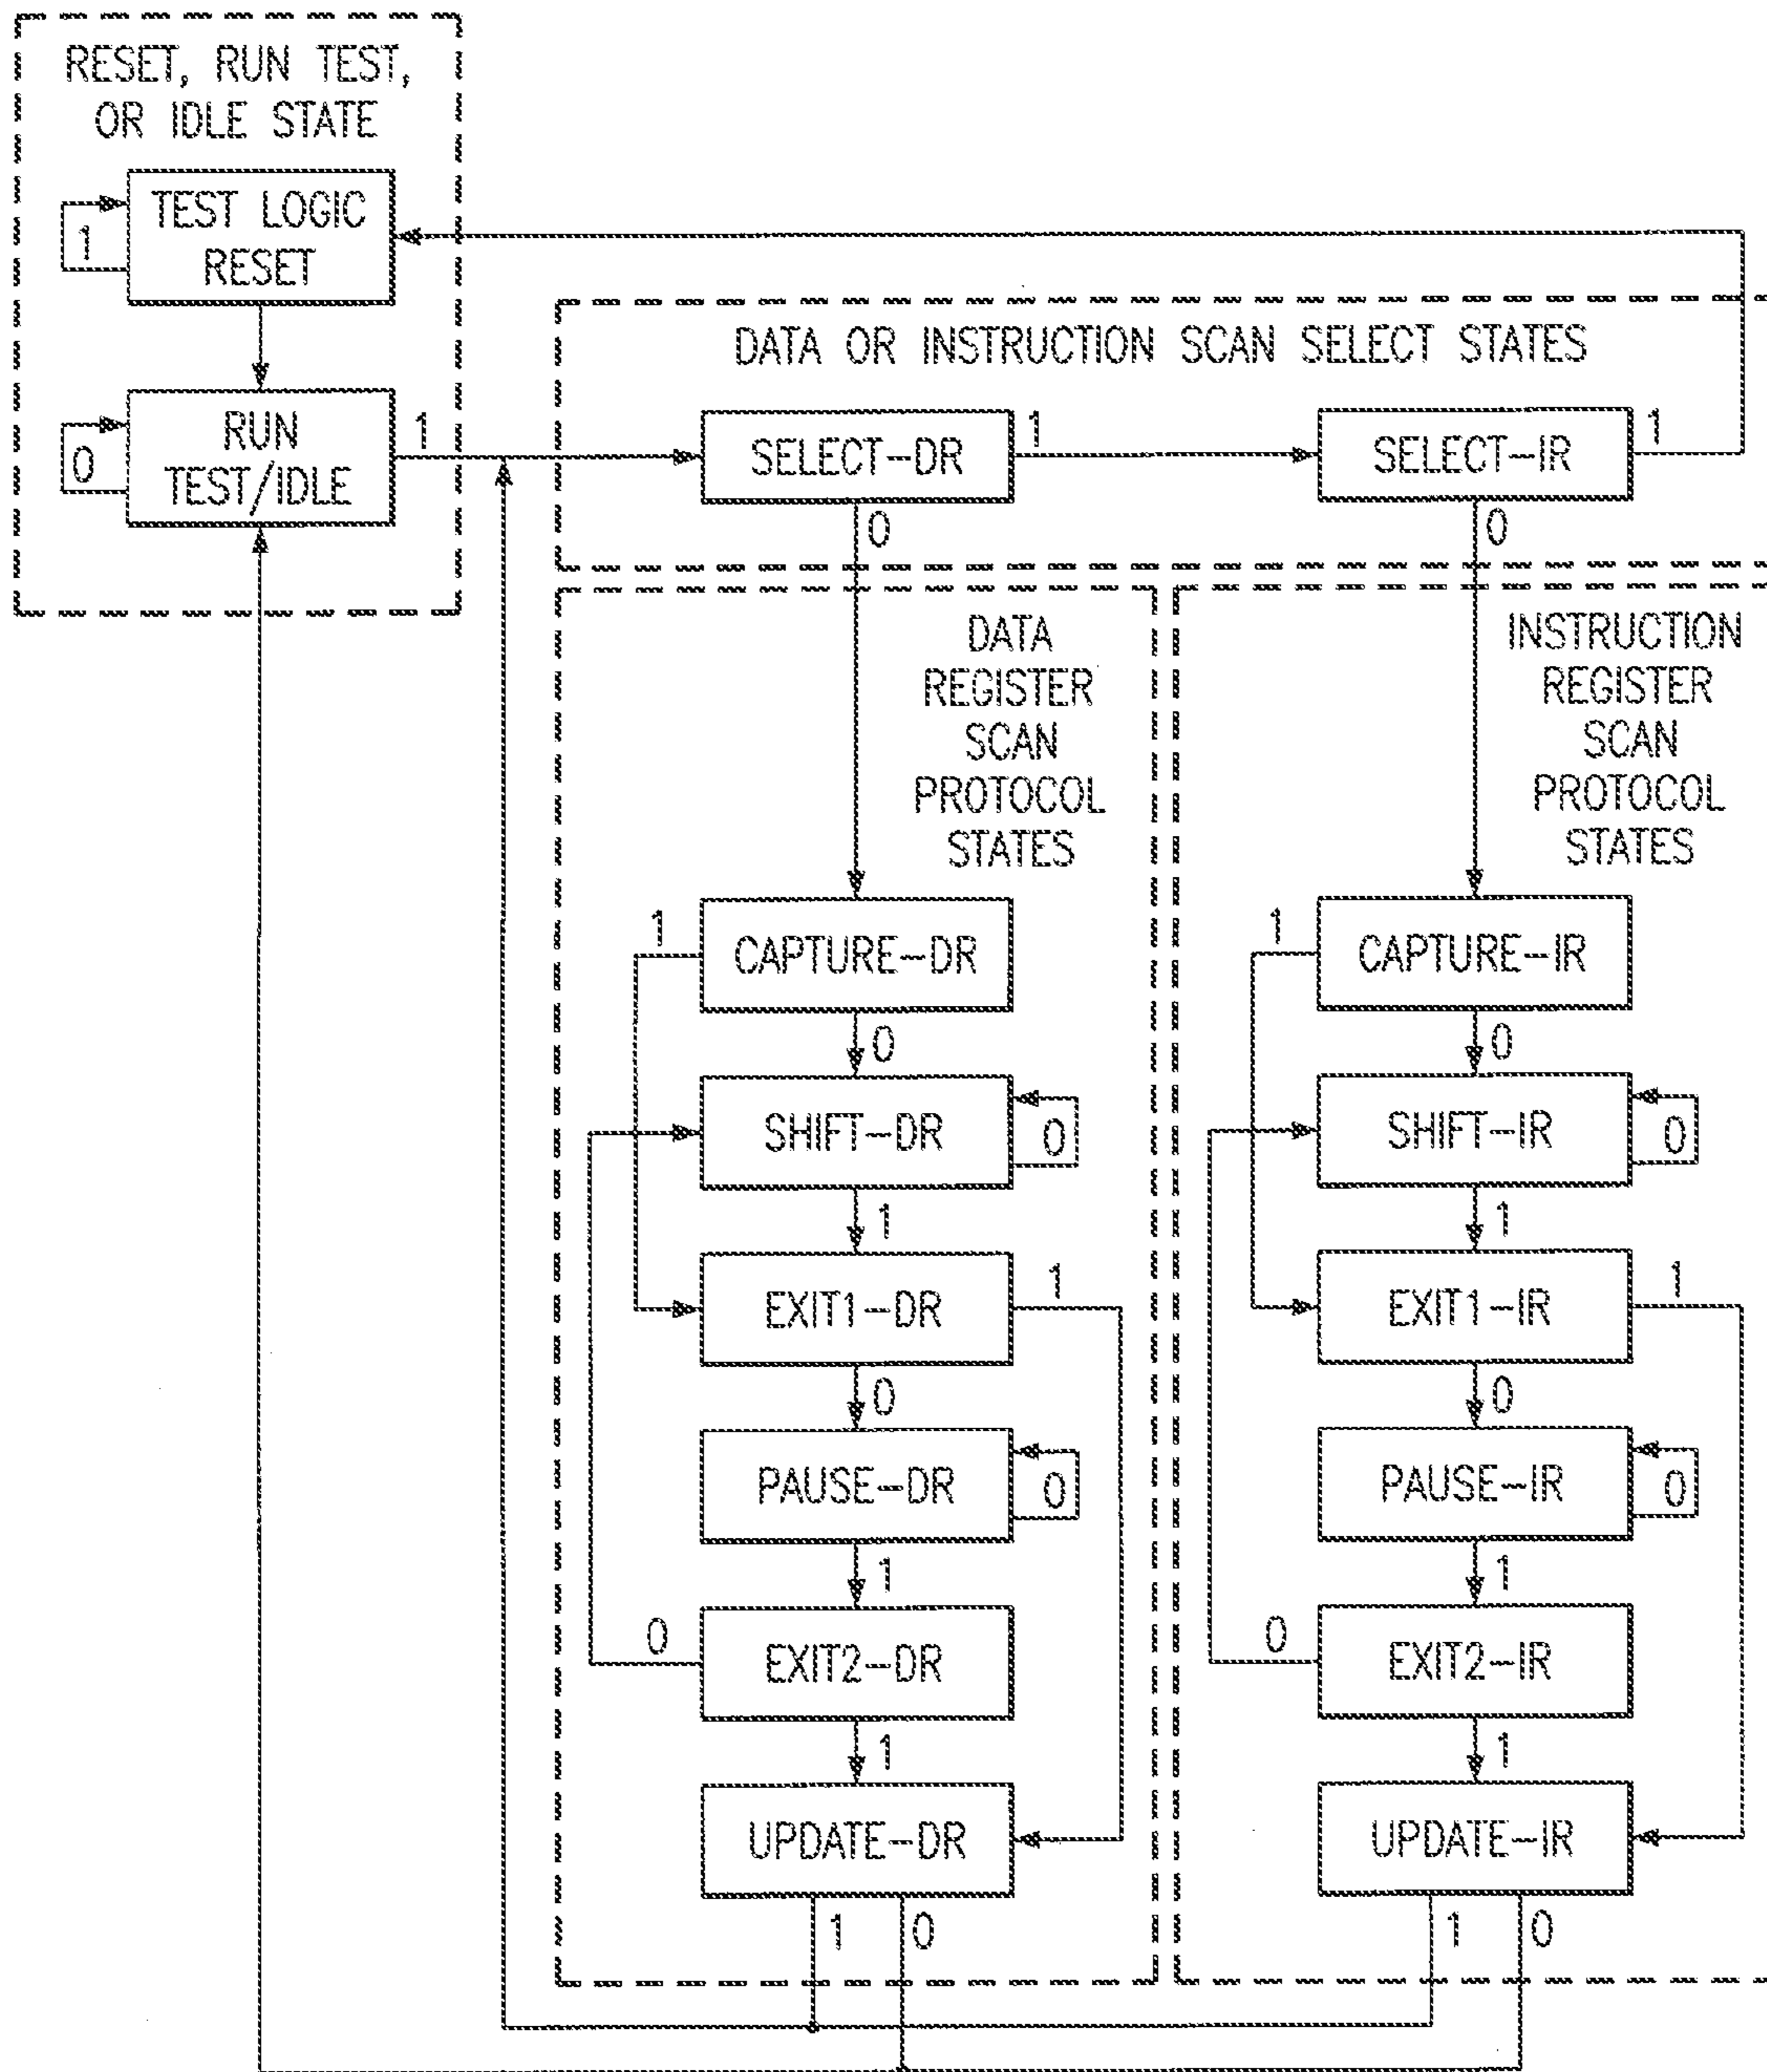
RESET, RUN TEST, OR IDLE STATE

1

TEST LOGIC RESET

0

RUN TEST/IDLE

1

DATA OR INSTRUCTION SCAN SELECT STATES

SELECT–DR

1

SELECT–IR

1

0

0

DATA REGISTER SCAN PROTOCOL STATES

INSTRUCTION REGISTER SCAN PROTOCOL STATES

1

CAPTURE–DR

0

SHIFT–DR

0

1

EXIT1–DR

1

0

PAUSE–DR

0

1

0

EXIT2–DR

1

UPDATE–DR

1

0

1

CAPTURE–IR

0

SHIFT–IR

0

1

EXIT1–IR

1

0

PAUSE–IR

0

1

0

EXIT2–IR

1

UPDATE–IR

1

0